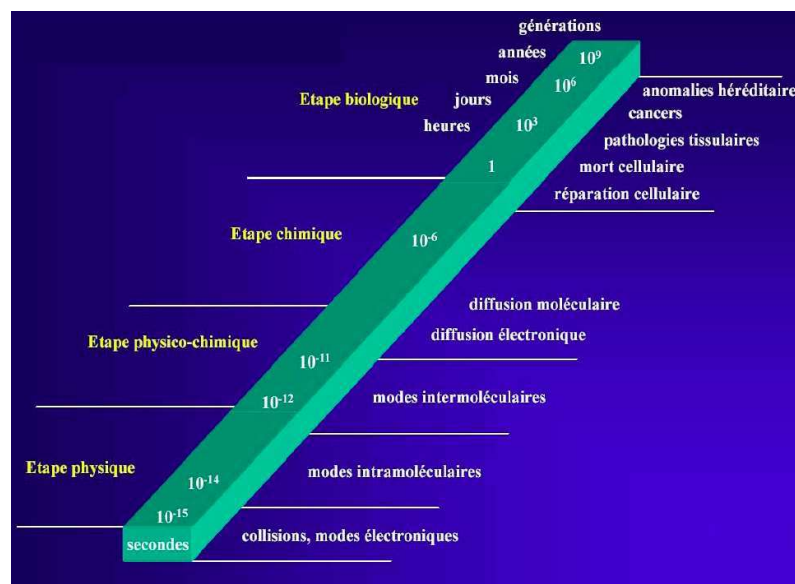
générations
années
mois
Etape biologique
jours
heures
$10^9$
$10^6$
$10^3$
1
anomalies héréditaire
cancers
pathologies tissulaires
mort cellulaire
réparation cellulaire

Etape chimique
$10^{-6}$

diffusion moléculaire
diffusion électronique
Etape physico-chimique
$10^{-11}$
$10^{-12}$
modes intermoléculaires

Etape physique
$10^{-14}$
modes intramoléculaires
$10^{-15}$
secondes
collisions, modes électroniques